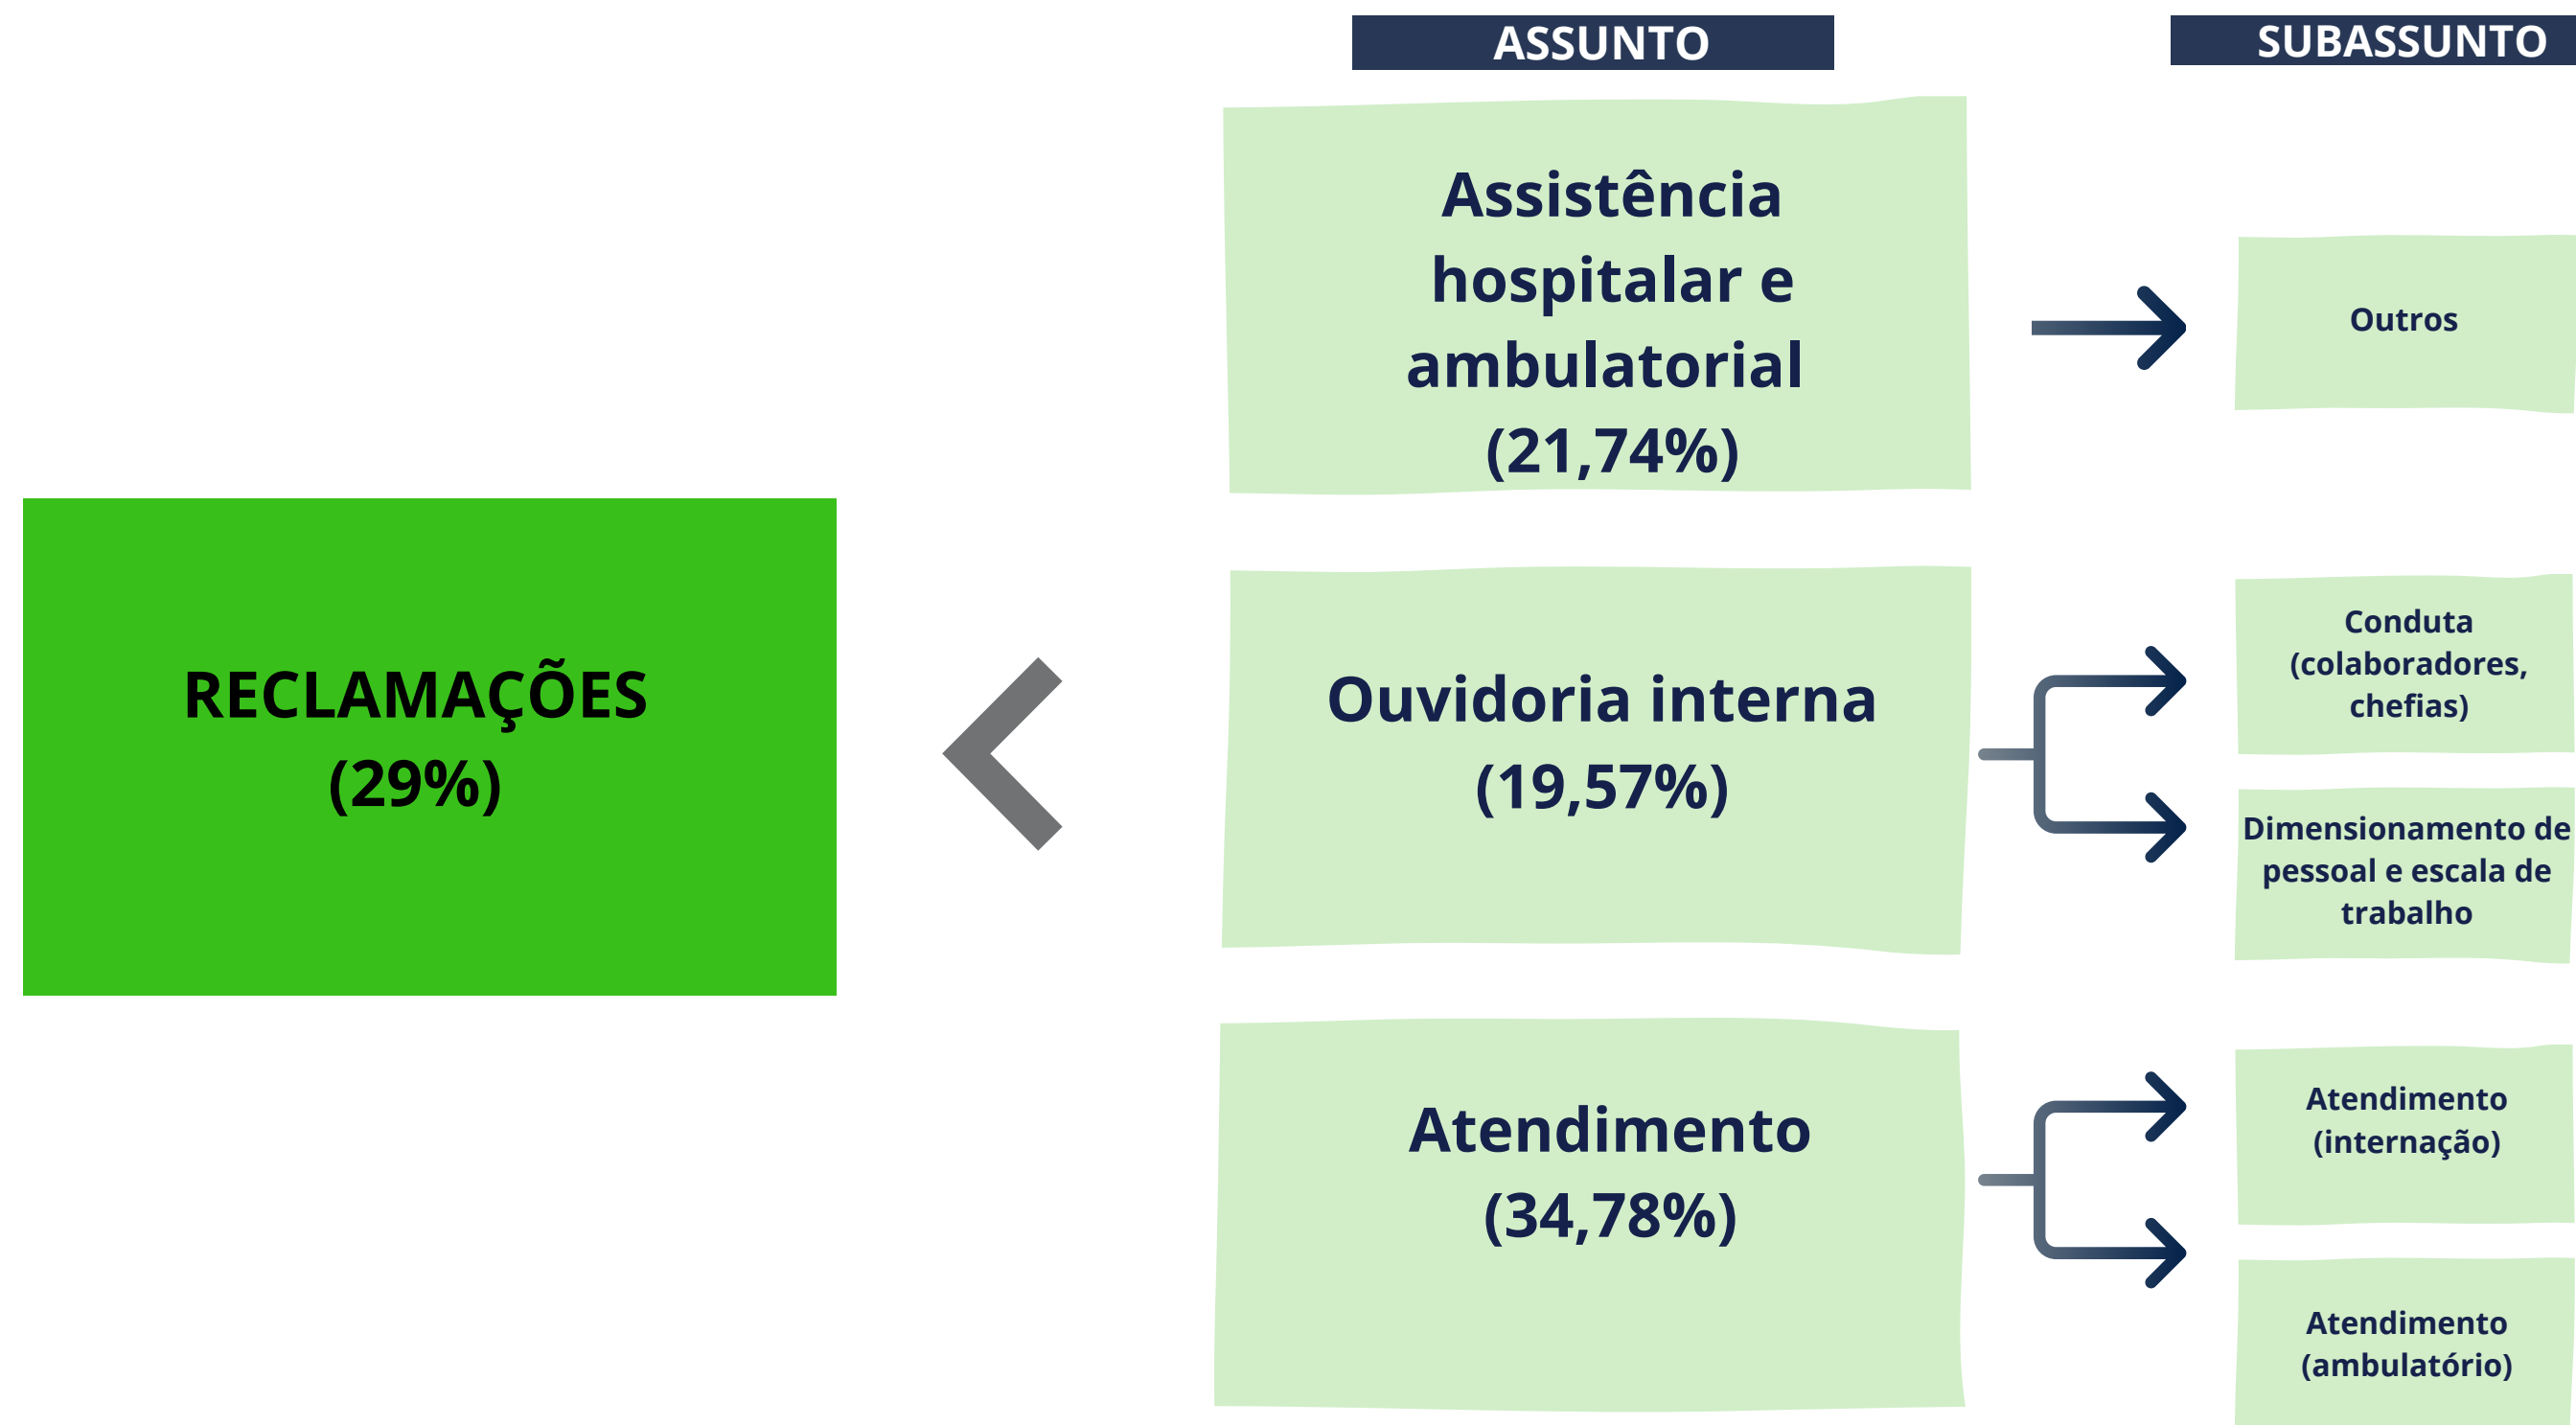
ASSUNTO

SUBASSUNTO

RECLAMAÇÕES (29%)

Assistência hospitalar e ambulatorial (21,74%)

Outros

Ouvidoria interna (19,57%)

Conduta (colaboradores, chefias)

Dimensionamento de pessoal e escala de trabalho

Atendimento (34,78%)

Atendimento (internação)

Atendimento (ambulatório)